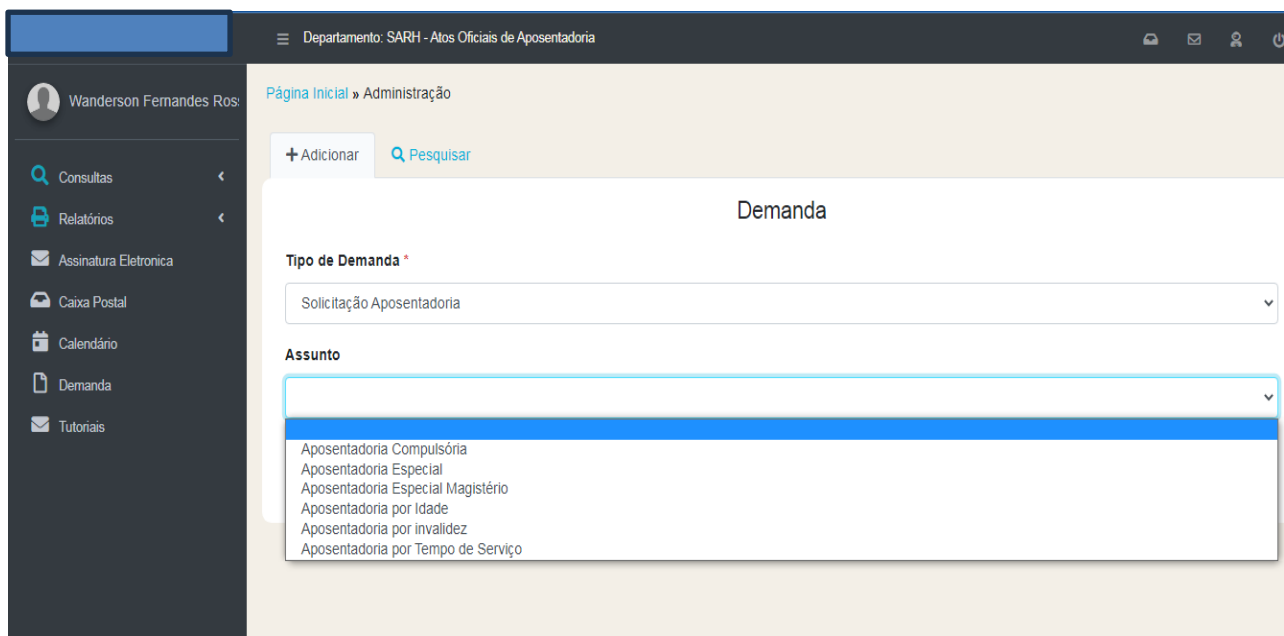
Departamento: SARH - Atos Oficiais de Aposentadoria

Wanderson Fernandes Ros

Consultas

Relatórios

Assinatura Eletronica

Caixa Postal

Calendário

Demanda

Tutoriais

Página Inicial » Administração

+ Adicionar

Pesquisar

Demanda

Tipo de Demanda *

Solicitação Aposentadoria

Assunto

Aposentadoria Compulsória
Aposentadoria Especial
Aposentadoria Especial Magistério
Aposentadoria por Idade
Aposentadoria por invalidez
Aposentadoria por Tempo de Serviço